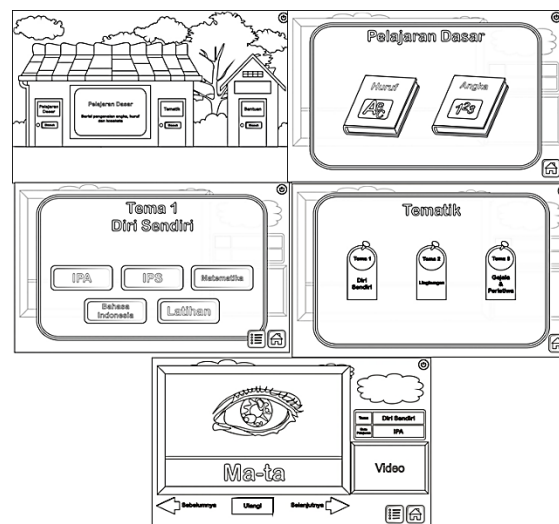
Pelajaran Dasar

Masuk

Pelajaran Dasar

Berisi pengenalan angka, huruf dan binatang

Tematik

Masuk

Bantuan

Masuk

Pelajaran Dasar

Huruf

Ab

Angka

123

Tema 1
Diri Sendiri

IPA

IPS

Matematika

Bahasa Indonesia

Latihan

Tematik

Tema 1

Diri Sendiri

Tema 2

Lingkungan

Tema 3

Gejala & Peristiwa

Tema

Diri Sendiri

Mata Pelajaran

IPA

Ma-ta

Video

Sebelumnya

Ulangi

Selanjutnya